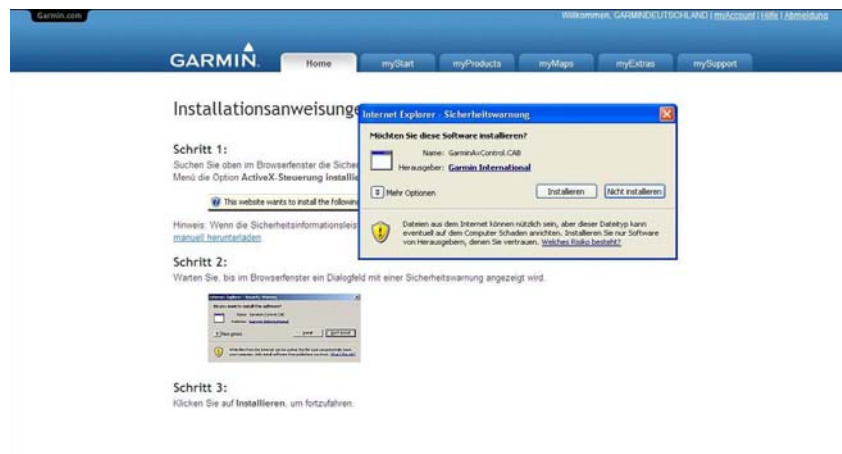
Garmin.com

Willkommen, GARMINDEUTSCHLAND | myAccount | Hilfe | Abmeldung

GARMIN.

Home
myStart
myProducts
myMaps
myExtras
mySupport

Installationsanweisunge

Schritt 1:
Suchen Sie oben im Browserfenster die Sicher Menü die Option ActiveX-Steuerung installie

This website wants to install the followin

Hinweis: Wenn die Sicherheitsinformationsleis manuell herunterladen

Schritt 2:
Warten Sie, bis im Browserfenster ein Dialogfeld mit einer Sicherheitswarnung angezeigt wird.

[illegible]

Schritt 3:
Klicken Sie auf Installieren, um fortzufahren.

Internet Explorer - Sicherheitswarnung

Möchten Sie diese Software installieren?

Name: GarminAxControl.CAB

Herausgeber: Garmin International

Mehr Optionen

Installieren

Nicht installieren

Dateien aus dem Internet können nützlich sein, aber dieser Dateityp kann eventuell auf dem Computer Schaden anrichten. Installieren Sie nur Software von Herausgebern, denen Sie vertrauen. Welches Risiko besteht?